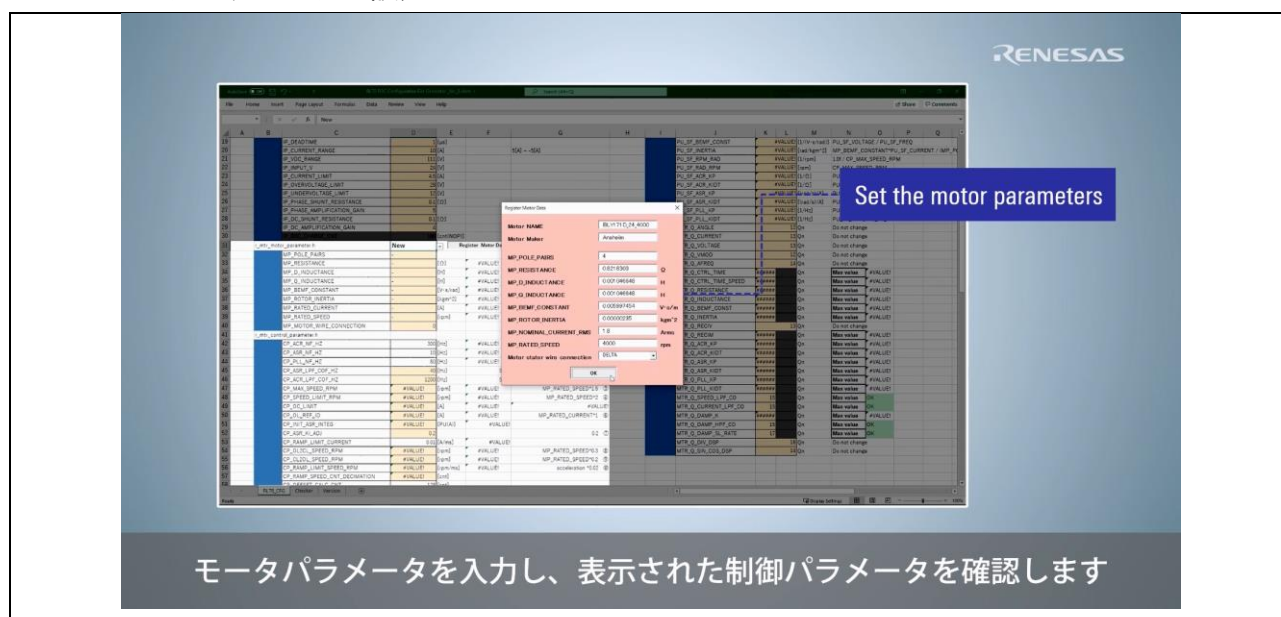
RENESAS

Set the motor parameters

Register Motor Data

| | | |
|---|---|---|
| Motor NAME | BLY171D_24_4000 | |
| Motor Maker | Anaheim | |
| MP_POLE_PAIRS | 4 | |
| MP_RESISTANCE | 0.0216309 | Ω |
| MP_D_INDUCTANCE | 0.000046648 | H |
| MP_Q_INDUCTANCE | 0.000046648 | H |
| MP_BEMF_CONSTANT | 0.002897454 | V·s/rad |
| MP_ROTOR_INERTIA | 0.00000235 | kgm^2 |
| MP_NOMINAL_CURRENT_RMS | 1.8 | Arms |
| MP_RATED_SPEED | 4000 | rpm |
| Motor stator wire connection | DELTA | |

OK

モータパラメータを入力し、表示された制御パラメータを確認します